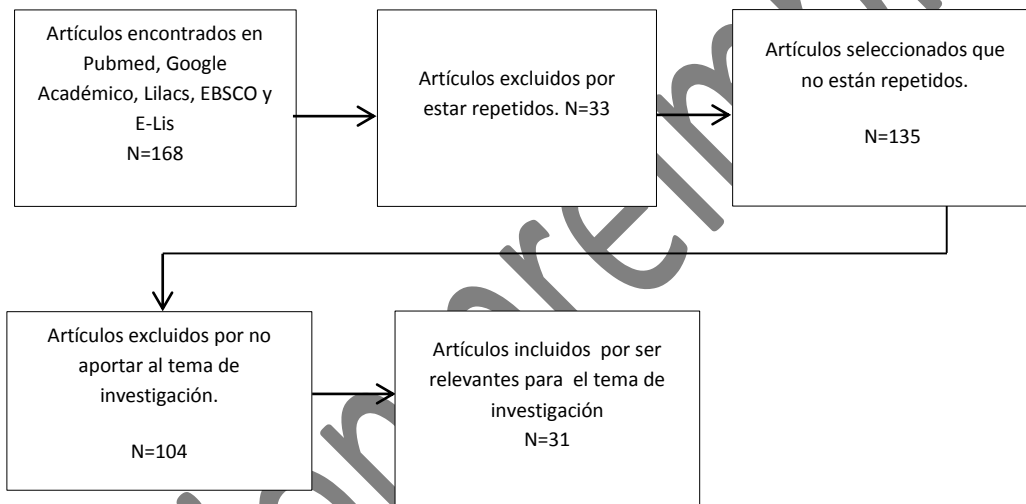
Artículos encontrados en Pubmed, Google Académico, Lilacs, EBSCO y E-Lis
N=168

Artículos excluidos por estar repetidos. N=33

Artículos seleccionados que no están repetidos.

N=135

Artículos excluidos por no aportar al tema de investigación.

N=104

Artículos incluidos por ser relevantes para el tema de investigación
N=31